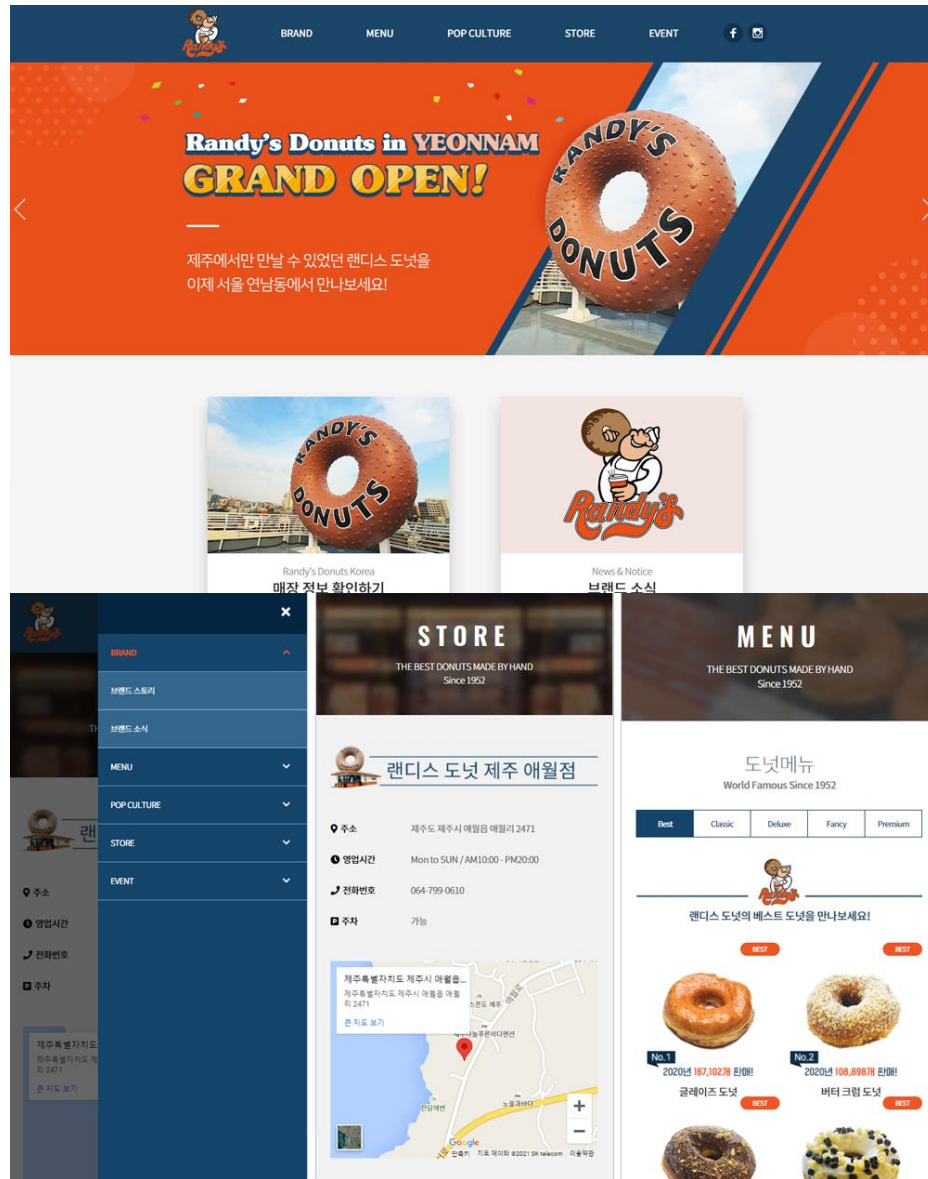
Randy's

BRAND MENU POP CULTURE STORE EVENT

Randy's Donuts in YEONNAM
GRAND OPEN!

제주에서만 만날 수 있었던 랜디스 도넛을
이제 서울 연남동에서 만나보세요!

RANDY'S DONUTS

Randy's Donuts Korea
매장 정보 확인하기

Randy's

News & Notice
브랜드 소식

×
BRAND
브랜드 스토리
브랜드 소식
MENU
POP CULTURE
STORE
EVENT

주소
영업시간
전화번호
주차

제주특별자치도
제주특별자치도 제
리 2471
큰 지도 보기

STORE
THE BEST DONUTS MADE BY HAND
Since 1952

랜디스 도넛 제주 애월점

주소 제주도 제주시 애월읍 애월리 2471
영업시간 Mon to SUN / AM10:00 - PM20:00
전화번호 064-799-0610
주차 가능

제주특별자치도 제주시 애월읍...
제주특별자치도 제주시 애월읍 애월리 2471
큰 지도 보기

+
−
Google
단축키 지도 데이터 ©2021 SK telecom 이용약관

MENU
THE BEST DONUTS MADE BY HAND
Since 1952

도넛메뉴
World Famous Since 1952

| Best | Classic | Deluxe | Fancy | Premium |
|---|---|---|---|---|

랜디스 도넛의 베스트 도넛을 만나보세요!

BEST
No.1
2020년 167,102개 판매!
글레이즈 도넛

BEST
No.2
2020년 108,898개 판매!
버터 크림 도넛

BEST
BEST